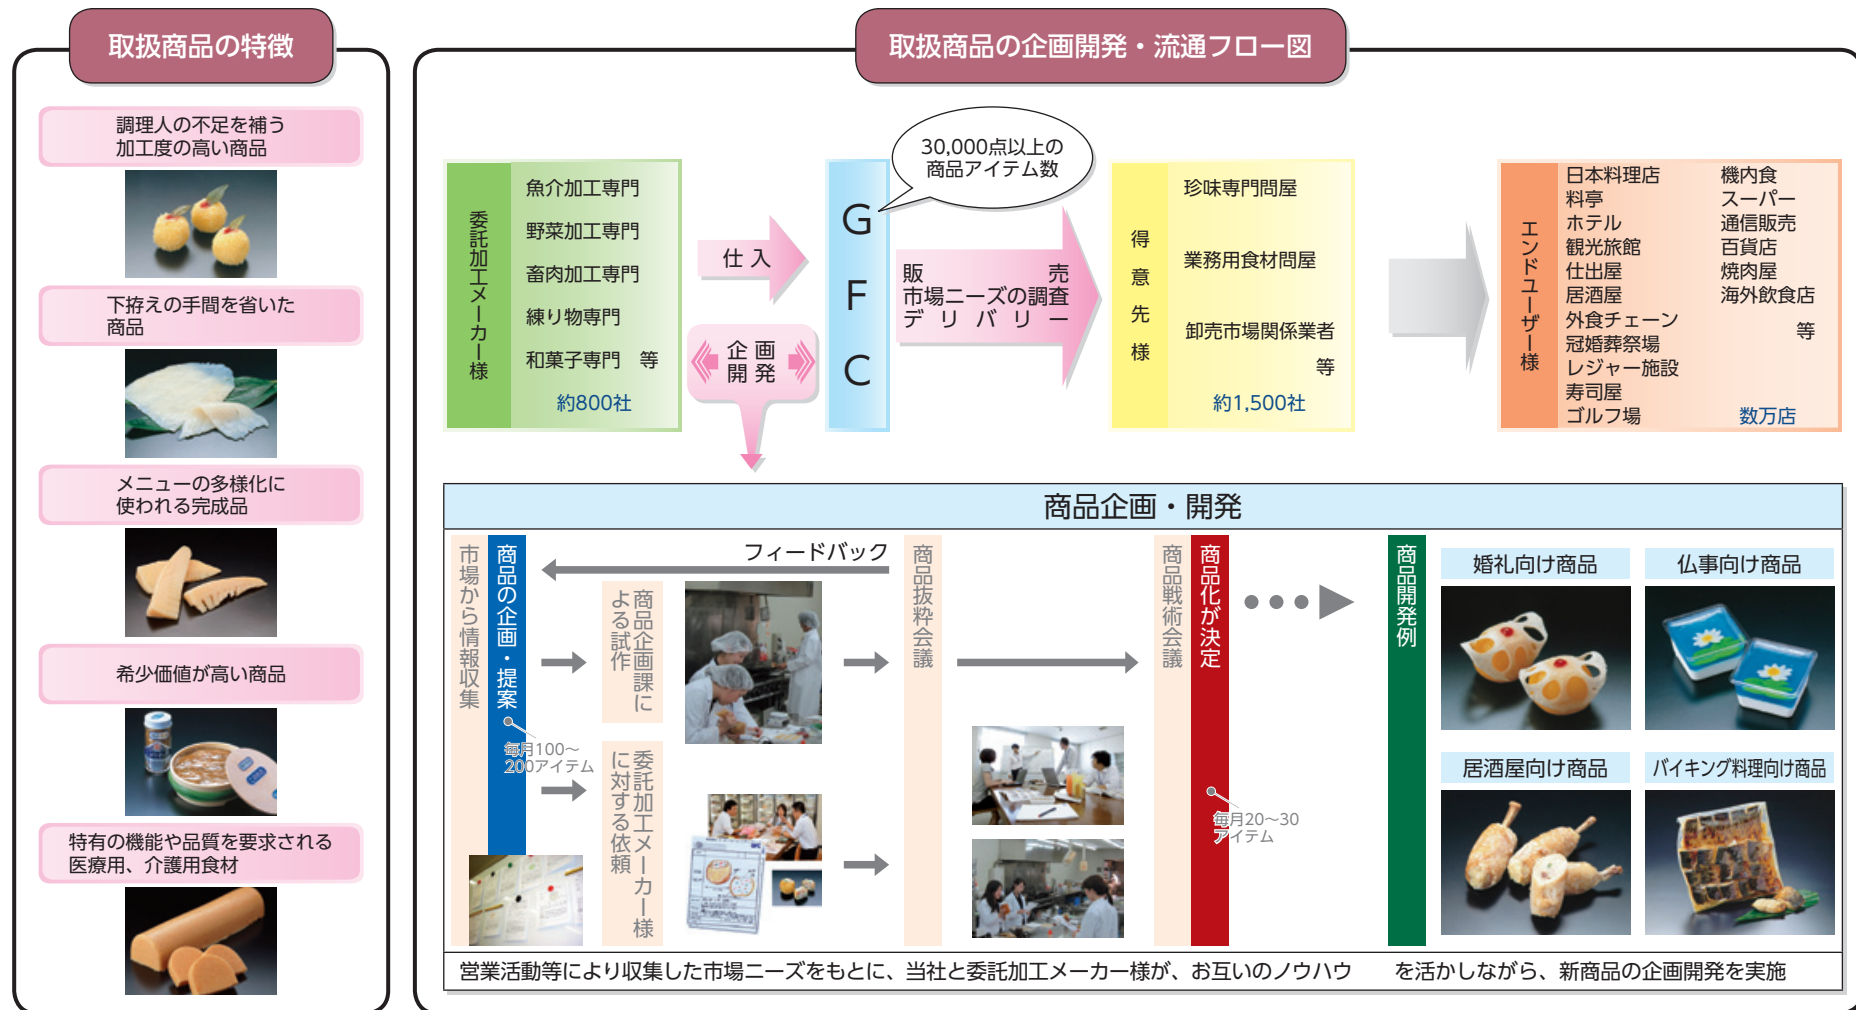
取扱商品の特徴

調理人の不足を補う加工度の高い商品

下拵えの手間を省いた商品

メニューの多様化に使われる完成品

希少価値が高い商品

特有の機能や品質を要求される医療用、介護用食材

取扱商品の企画開発・流通フロー図

委託加工メーカー様

魚介加工専門
野菜加工専門
畜肉加工専門
練り物専門
和菓子専門　等
約800社

仕入

企画開発

30,000点以上の商品アイテム数

GFC

販売
市場ニーズの調査
デリバリー

得意先様

珍味専門問屋
業務用食材問屋
卸売市場関係業者
等
約1,500社

エンドユーザー様

日本料理店
料亭
ホテル
観光旅館
仕出屋
居酒屋
外食チェーン
冠婚葬祭場
レジャー施設
寿司屋
ゴルフ場

機内食
スーパー
通信販売
百貨店
焼肉屋
海外飲食店
等
数万店

商品企画・開発

市場から情報収集

商品の企画・提案

毎月100～200アイテム

フィードバック

商品企画課による試作

委託加工メーカー様に対する依頼

商品抜粋会議

商品戦術会議

商品化が決定

毎月20～30アイテム

商品開発例

婚礼向け商品
仏事向け商品
居酒屋向け商品
バイキング料理向け商品

営業活動等により収集した市場ニーズをもとに、当社と委託加工メーカー様が、お互いのノウハウを活かしながら、新商品の企画開発を実施